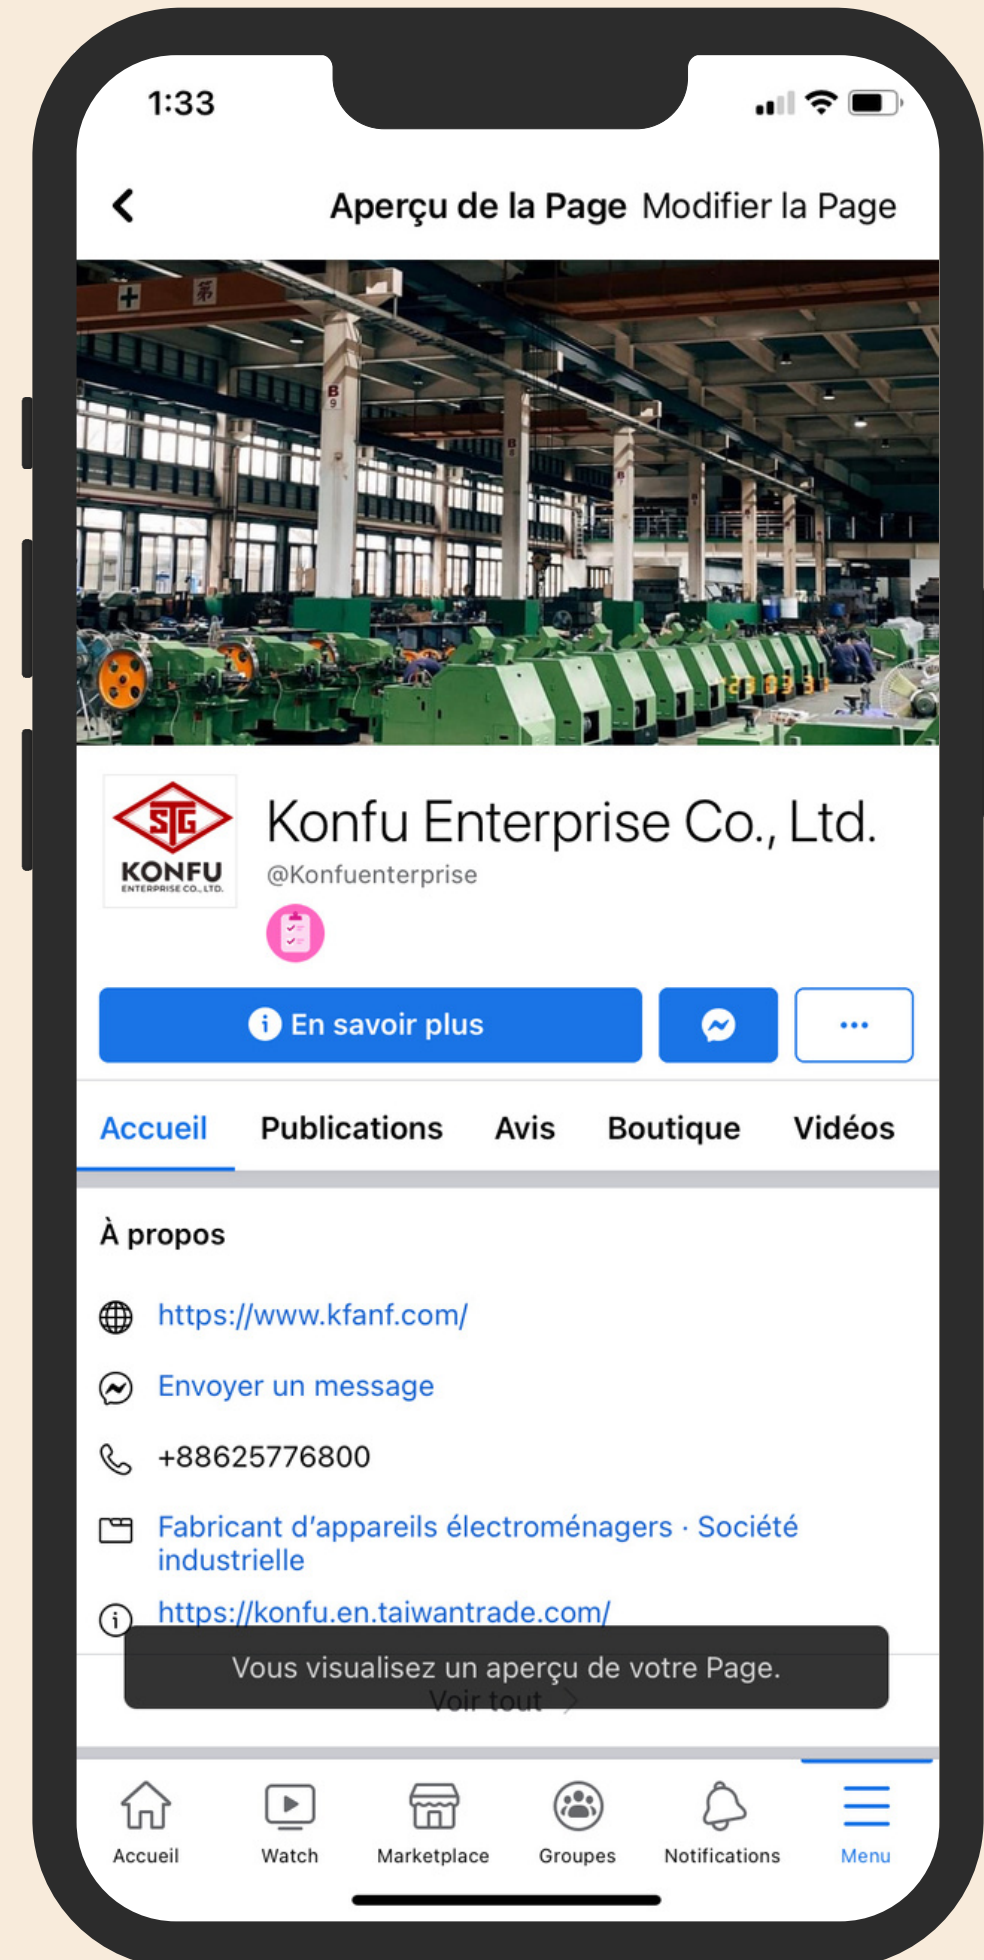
1:33

Aperçu de la Page Modifier la Page

STG KONFU ENTERPRISE CO., LTD.

Konfu Enterprise Co., Ltd.
@Konfuenterprise

En savoir plus

...

Accueil Publications Avis Boutique Vidéos

À propos

https://www.kfanf.com/

Envoyer un message

+88625776800

Fabricant d'appareils électroménagers · Société industrielle

https://konfu.en.taiwantrade.com/

Vous visualisez un aperçu de votre Page.

Voir tout

Accueil Watch Marketplace Groupes Notifications Menu